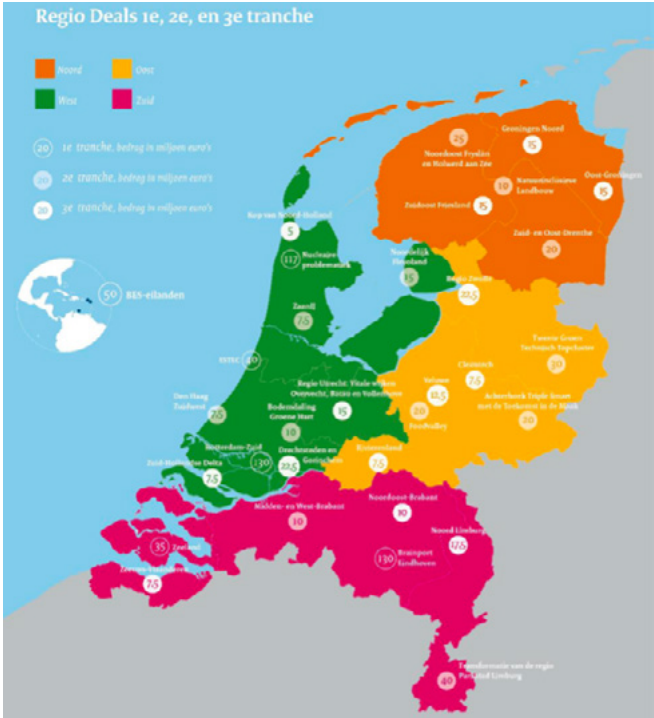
Regio Deals 1e, 2e, en 3e tranche

Noord
Oost
West
Zuid

20 1e tranche, bedrag in miljoen euro's
20 2e tranche, bedrag in miljoen euro's
20 3e tranche, bedrag in miljoen euro's

50 BES-eilanden

25 Noordoost Fryslân en Holwerd aan Zee
Groningen Noord 15
10 Natuurinclusieve Landbouw
Oost-Groningen 15
Zuidoost Friesland 15
Zuid- en Oost-Drenthe 20

Kop van Noord-Holland 5
112 Nucleaire geneeskunde
Noordelijk Flevoland 15
Regio Zwolle 22,5
Zeeuwl 7,5
Twente Groen Technisch Topcluster 30
Cleantech 7,5
Ede 12,5
Achterhoek Triple Boost met de Toekomst in de Hoek 20
FoodValley 20
AMSC 20
Regio Utrecht: Vitale wijken Overvecht, Kanaleneiland, Ondiep en Vollenhove 15
Den Haag Zuidwest 7,5
Bodemdaling Groene Hart 10
Rotterdam-Zuid 130
Drechtsteden en Gorinchem 22,5
Rivierenland 7,5
Zuid-Hollandse Delta 7,5
Midden- en West-Brabant 10
Noordoost-Brabant 10
Noord Limburg 12,5
35 Zeeland
Zeeuws-Vlaanderen 7,5
130 Brainport Eindhoven
Transformatie van de regio Parkstad Limburg 40